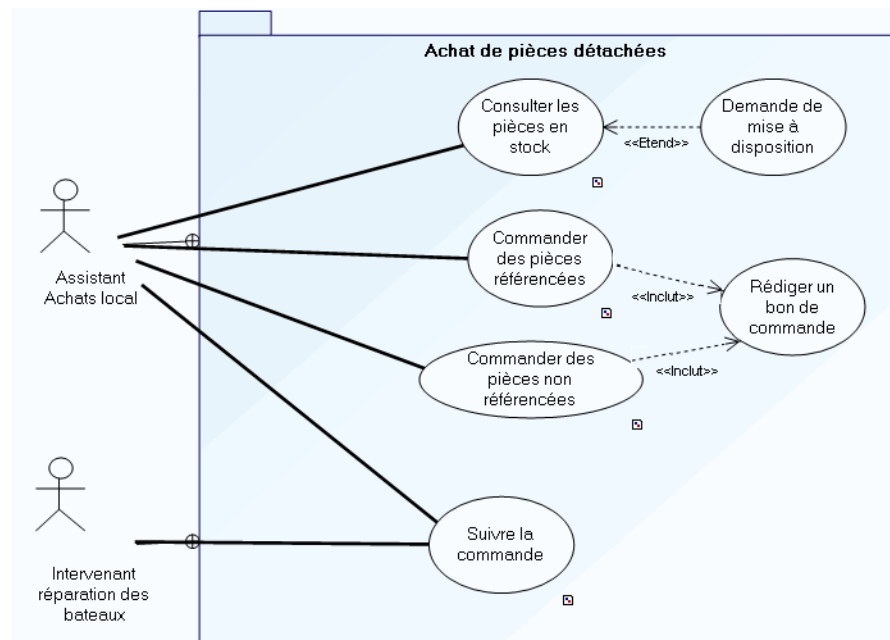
Achat de pièces détachées

Assistant Achats local

Consulter les pièces en stock

<<Etend>>

Demande de mise à disposition

Commander des pièces référencées

<<Inclut>>

Rédiger un bon de commande

Commander des pièces non référencées

<<Inclut>>

Intervenant réparation des bateaux

Suivre la commande